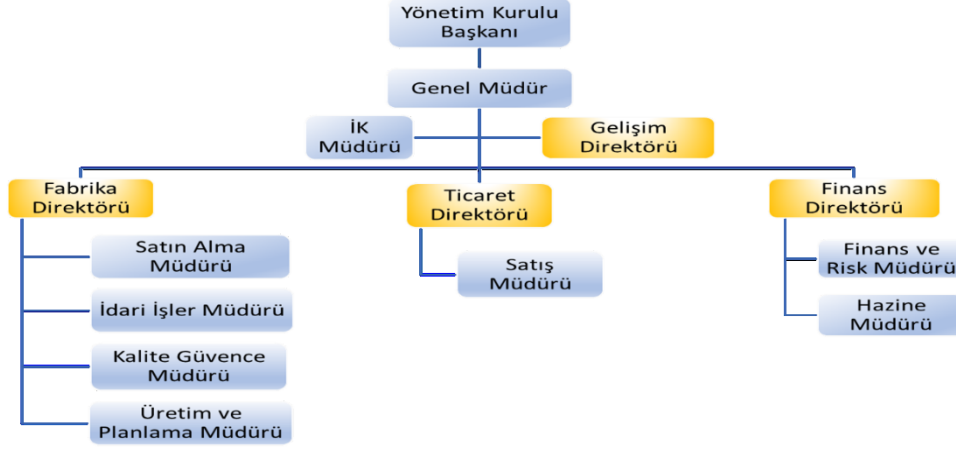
Yönetim Kurulu Başkanı

Genel Müdür

İK Müdürü

Gelişim Direktörü

Fabrika Direktörü

Satın Alma Müdürü

İdari İşler Müdürü

Kalite Güvence Müdürü

Üretim ve Planlama Müdürü

Ticaret Direktörü

Satış Müdürü

Finans Direktörü

Finans ve Risk Müdürü

Hazine Müdürü